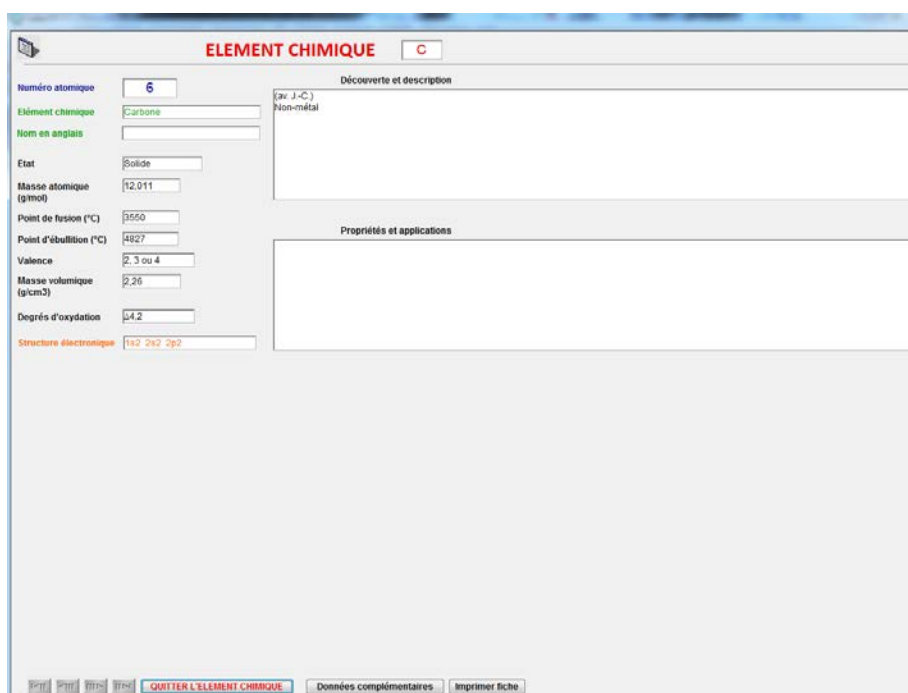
ELEMENT CHIMIQUE C

Numéro atomique 6

Elément chimique Carbone

Nom en anglais

Etat Solide

Masse atomique (g/mol) 12,011

Point de fusion (°C) 3550

Point d'ébullition (°C) 4827

Valence 2, 3 ou 4

Masse volumique (g/cm3) 2,26

Degrés d'oxydation ∆4,2

Structure électronique 1s2 2s2 2p2

Découverte et description

(av. J-C.)
Non-métal

Propriétés et applications

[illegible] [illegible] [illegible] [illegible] QUITTER L'ELEMENT CHIMIQUE Données complémentaires Imprimer fiche